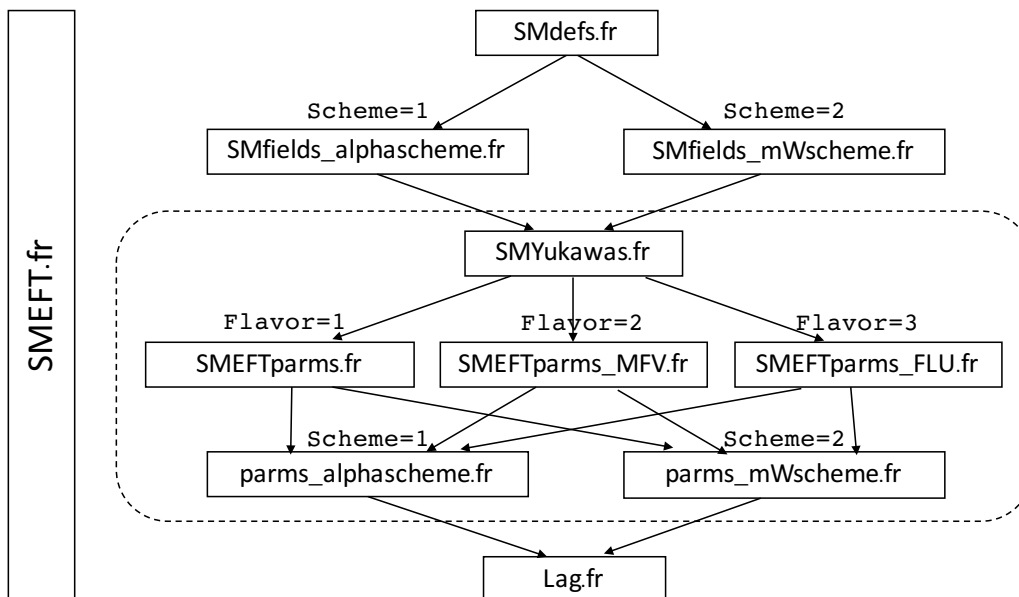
SMEFT.fr

SMdefs.fr

Scheme=1

Scheme=2

SMfields_alphascheme.fr

SMfields_mWscheme.fr

SMYukawas.fr

Flavor=1

Flavor=2

Flavor=3

SMEFTparms.fr

SMEFTparms_MFV.fr

SMEFTparms_FLU.fr

Scheme=1

Scheme=2

parms_alphascheme.fr

parms_mWscheme.fr

Lag.fr